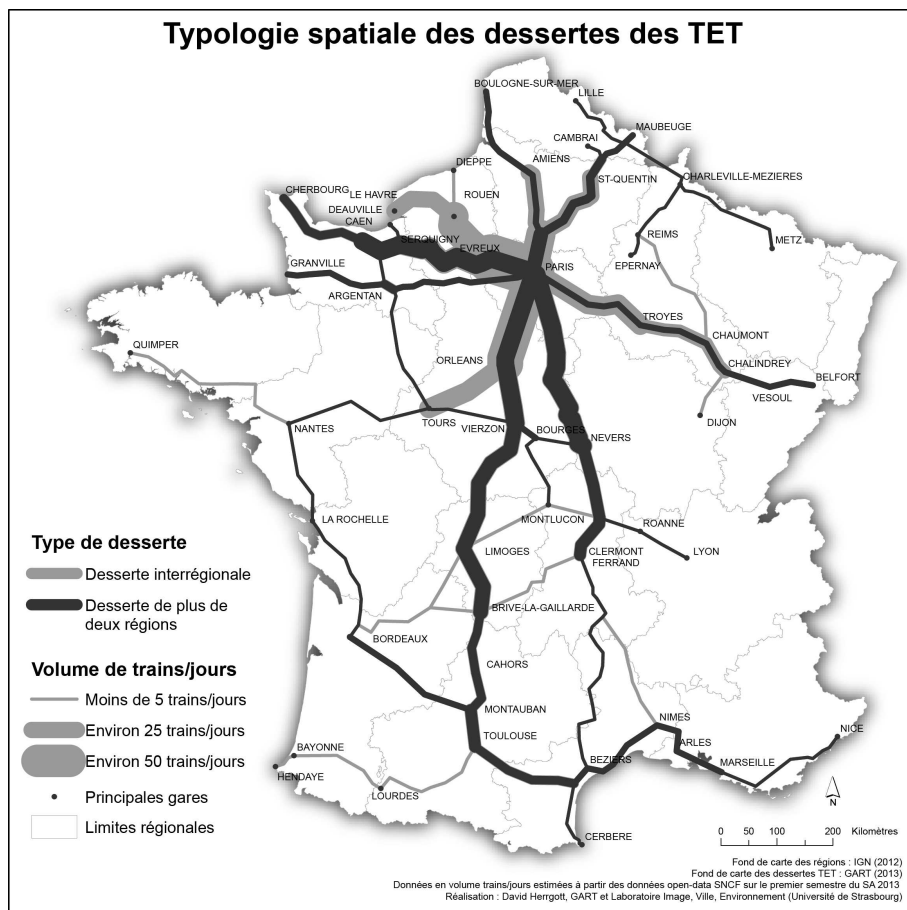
Typologie spatiale des dessertes des TET

BOULOGNE-SUR-MER
LILLE
MAUBEUGE
CAMBRAI
AMIENS
DIEPPE
ST-QUENTIN
CHARLEVILLE-MEZIERES
CHERBOURG
LE HAVRE
DEAUVILLE
ROUEN
CAEN
REIMS
METZ
SERQUIGNY
EVREUX
PARIS
EPERNAY
GRANVILLE
ARGENTAN
TROYES
CHAUMONT
QUIMPER
CHALINDREY
ORLEANS
BELFORT
VESOUL
DIJON
NANTES
TOURS
VIERZON
BOURGES
NEVERS
LA ROCHELLE
MONTLUCON
ROANNE
LYON
LIMOGES
CLERMONT FERRAND
BRIVE-LA-GAILLARDE
BORDEAUX
CAHORS
MONTAUBAN
NIMES
NICE
TOULOUSE
ARLES
MARSEILLE
BAYONNE
BEZIERS
HENDAYE
LOURDES
CERBERE

Type de desserte
Desserte interrégionale
Desserte de plus de deux régions

Volume de trains/jours
Moins de 5 trains/jours
Environ 25 trains/jours
Environ 50 trains/jours
Principales gares
Limites régionales

N
0 50 100 200 Kilomètres

Fond de carte des régions : IGN (2012)
Fond de carte des dessertes TET : GART (2013)
Données en volume trains/jours estimées à partir des données open-data SNCF sur le premier semestre du SA 2013
Réalisation : David Herrgott, GART et Laboratoire Image, Ville, Environnement (Université de Strasbourg)